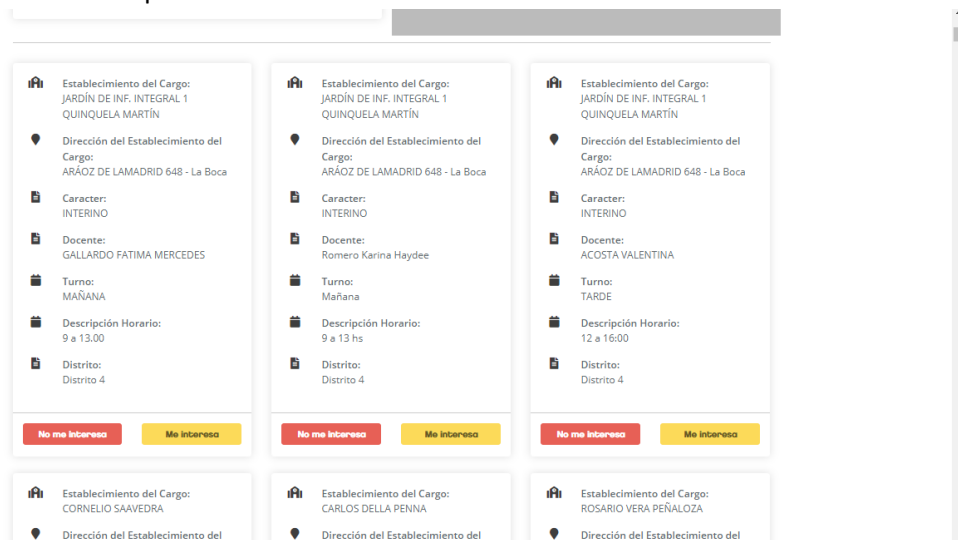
Establecimiento del Cargo:
JARDÍN DE INF. INTEGRAL 1 QUINQUELA MARTÍN

Dirección del Establecimiento del Cargo:
ARÁOZ DE LAMADRID 648 - La Boca

Caracter:
INTERINO

Docente:
GALLARDO FATIMA MERCEDES

Turno:
MAÑANA

Descripción Horario:
9 a 13.00

Distrito:
Distrito 4

No me interesa
Me interesa

Establecimiento del Cargo:
JARDÍN DE INF. INTEGRAL 1 QUINQUELA MARTÍN

Dirección del Establecimiento del Cargo:
ARÁOZ DE LAMADRID 648 - La Boca

Caracter:
INTERINO

Docente:
Romero Karina Haydee

Turno:
Mañana

Descripción Horario:
9 a 13 hs

Distrito:
Distrito 4

No me interesa
Me interesa

Establecimiento del Cargo:
JARDÍN DE INF. INTEGRAL 1 QUINQUELA MARTÍN

Dirección del Establecimiento del Cargo:
ARÁOZ DE LAMADRID 648 - La Boca

Caracter:
INTERINO

Docente:
ACOSTA VALENTINA

Turno:
TARDE

Descripción Horario:
12 a 16:00

Distrito:
Distrito 4

No me interesa
Me interesa

Establecimiento del Cargo:
CORNELIO SAAVEDRA

Dirección del Establecimiento del

Establecimiento del Cargo:
CARLOS DELLA PENNA

Dirección del Establecimiento del

Establecimiento del Cargo:
ROSARIO VERA PEÑALOZA

Dirección del Establecimiento del